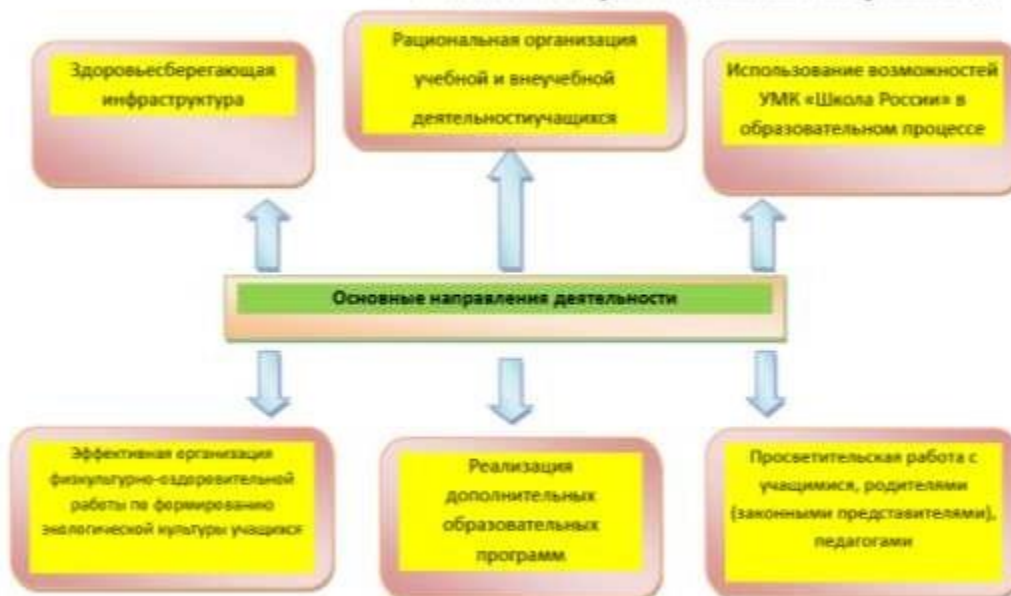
Здоровьесберегающая инфраструктура

Рациональная организация учебной и внеучебной деятельностиучащихся

Использование возможностей УМК «Школа России» в образовательном процессе

Основные направления деятельности

Эффективная организация физкультурно-оздоровительной работы по формированию экологической культуры учащихся

Реализация дополнительных образовательных программ

Просветительская работа с учащимися, родителями (законными представителями), педагогами